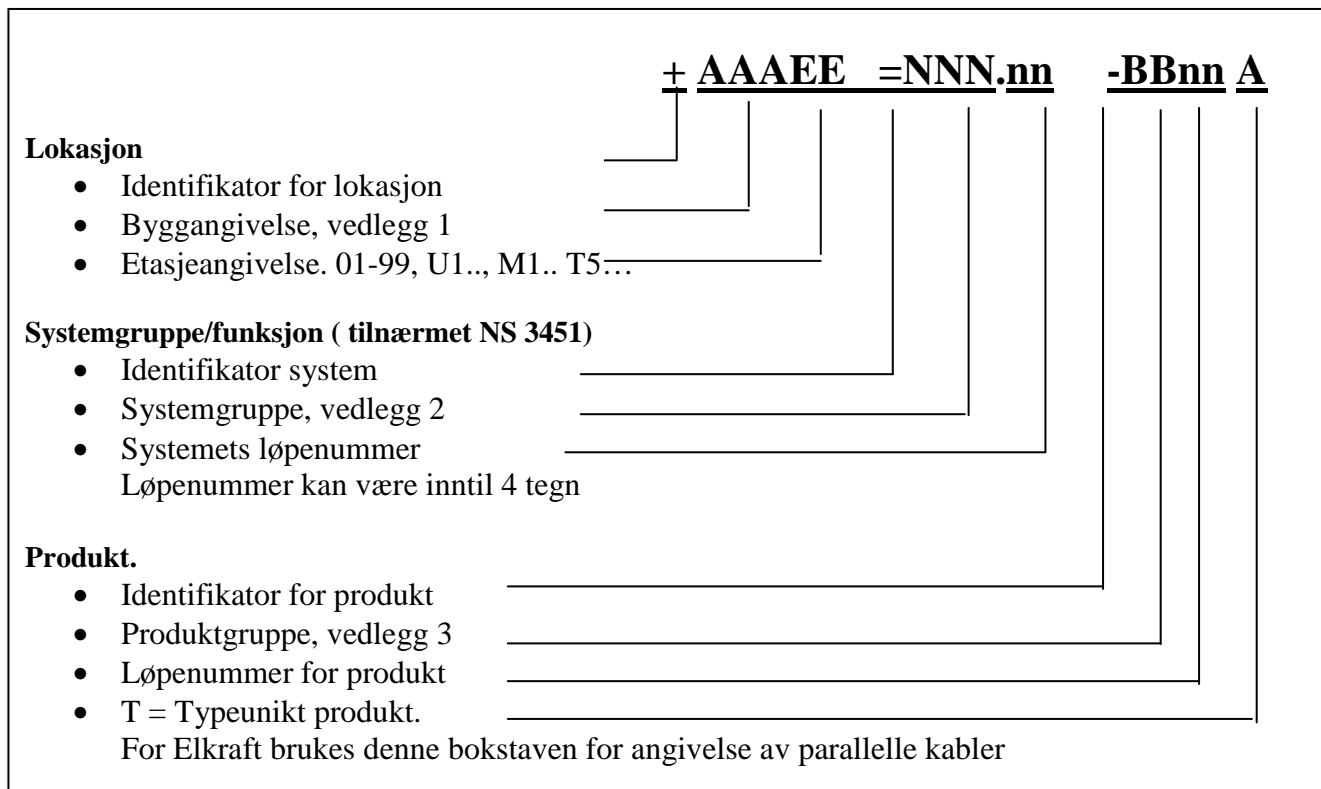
+ AAAEE =NNN.nn -BBnn A

**Lokasjon**
- Identifikator for lokasjon
- Byggangivelse, vedlegg 1
- Etasjeangivelse. 01-99, U1.., M1.. T5…

**Systemgruppe/funksjon ( tilnærmet NS 3451)**
- Identifikator system
- Systemgruppe, vedlegg 2
- Systemets løpenummer
Løpenummer kan være inntil 4 tegn

**Produkt.**
- Identifikator for produkt
- Produktgruppe, vedlegg 3
- Løpenummer for produkt
- T = Typeunikt produkt.
For Elkraft brukes denne bokstaven for angivelse av parallelle kabler